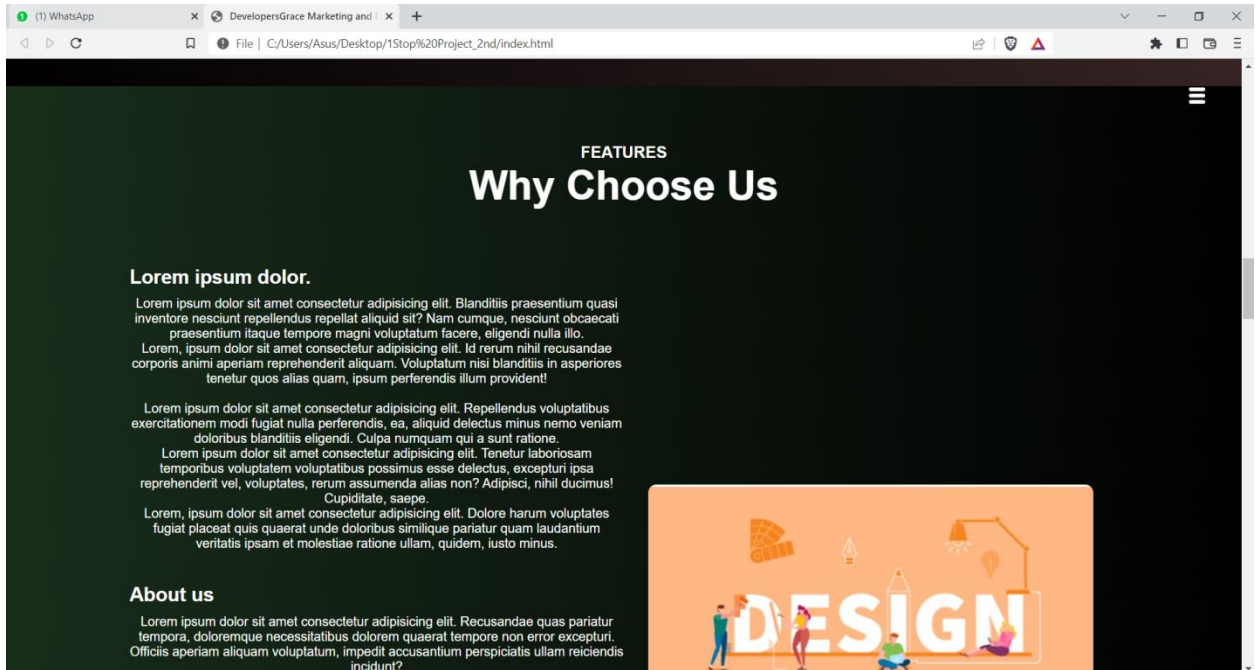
(1) WhatsApp
DevelopersGrace Marketing and
File | C:/Users/Asus/Desktop/1Stop%20Project_2nd/index.html

FEATURES
Why Choose Us

Lorem ipsum dolor.

Lorem ipsum dolor sit amet consectetur adipisicing elit. Blanditiis praesentium quasi inventore nesciunt repellendus repellat aliquid sit? Nam cumque, nesciunt obcaecati praesentium itaque tempore magni voluptatum facere, eligendi nulla illo. Lorem, ipsum dolor sit amet consectetur adipisicing elit. Id rerum nihil recusandae corporis animi aperiam reprehenderit aliquam. Voluptatum nisi blanditiis in asperiores tenetur quos alias quam, ipsum perferendis illum provident!

Lorem ipsum dolor sit amet consectetur adipisicing elit. Repellendus voluptatibus exercitationem modi fugiat nulla perferendis, ea, aliquid delectus minus nemo veniam doloribus blanditiis eligendi. Culpa numquam qui a sunt ratione. Lorem ipsum dolor sit amet consectetur adipisicing elit. Tenetur laboriosam temporibus voluptatem voluptatibus possimus esse delectus, excepturi ipsa reprehenderit vel, voluptates, rerum assumenda alias non? Adipisci, nihil ducimus! Cupiditate, saepe. Lorem, ipsum dolor sit amet consectetur adipisicing elit. Dolore harum voluptates fugiat placeat quis quaerat unde doloribus similique pariatur quam laudantium veritatis ipsam et molestiae ratione ullam, quidem, iusto minus.

About us

Lorem ipsum dolor sit amet consectetur adipisicing elit. Recusandae quas pariatur tempora, doloremque necessitatibus dolorem quaerat tempore non error excepturi. Officiis aperiam aliquam voluptatum, impedit accusantium perspiciatis ullam reiciendis incidunt?

DESIGN